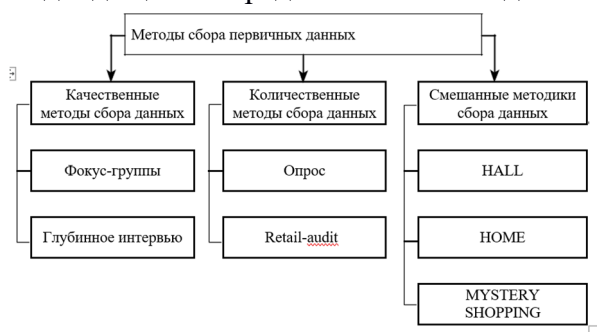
Методы сбора первичных данных

Качественные методы сбора данных

Фокус-группы

Глубинное интервью

Количественные методы сбора данных

Опрос

Retail-audit

Смешанные методики сбора данных

HALL

HOME

MYSTERY SHOPPING